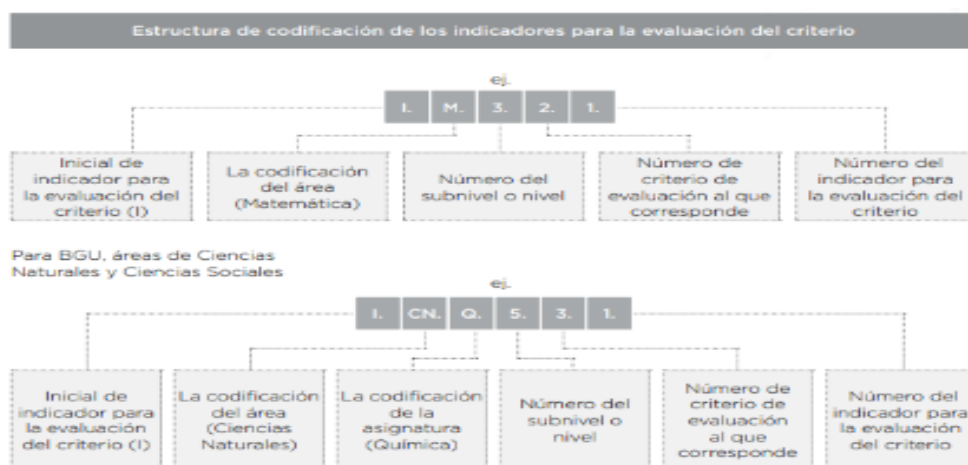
Estructura de codificación de los indicadores para la evaluación del criterio

ej.

I. M. 3. 2. 1.

Inicial de indicador para la evaluación del criterio (I)

La codificación del área (Matemática)

Número del subnivel o nivel

Número de criterio de evaluación al que corresponde

Número del indicador para la evaluación del criterio

Para BGU, áreas de Ciencias Naturales y Ciencias Sociales

ej.

I. CN. Q. 5. 3. 1.

Inicial de indicador para la evaluación del criterio (I)

La codificación del área (Ciencias Naturales)

La codificación de la asignatura (Química)

Número del subnivel o nivel

Número de criterio de evaluación al que corresponde

Número del indicador para la evaluación del criterio